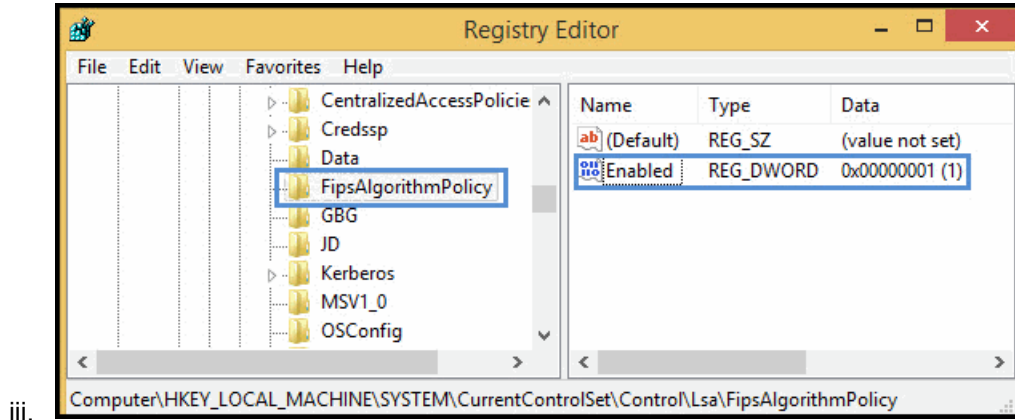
iii.

Registry Editor

File Edit View Favorites Help

CentralizedAccessPolicie
Credssp
Data
FipsAlgorithmPolicy
GBG
JD
Kerberos
MSV1_0
OSConfig

| Name | Type | Data |
|---|---|---|
| (Default) | REG_SZ | (value not set) |
| Enabled | REG_DWORD | 0x00000001 (1) |

Computer\HKEY_LOCAL_MACHINE\SYSTEM\CurrentControlSet\Control\Lsa\FipsAlgorithmPolicy